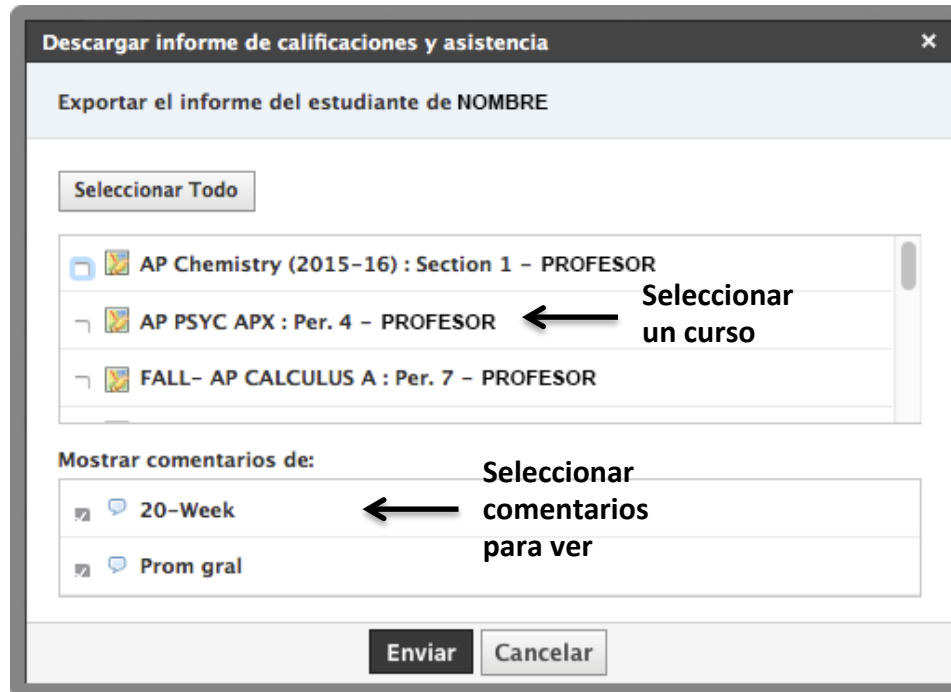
Descargar informe de calificaciones y asistencia ×

Exportar el informe del estudiante de NOMBRE

Seleccionar Todo

AP Chemistry (2015-16) : Section 1 - PROFESOR

AP PSYC APX : Per. 4 - PROFESOR

FALL- AP CALCULUS A : Per. 7 - PROFESOR

Seleccionar un curso

Mostrar comentarios de:

20-Week

Prom gral

Seleccionar comentarios para ver

Enviar Cancelar